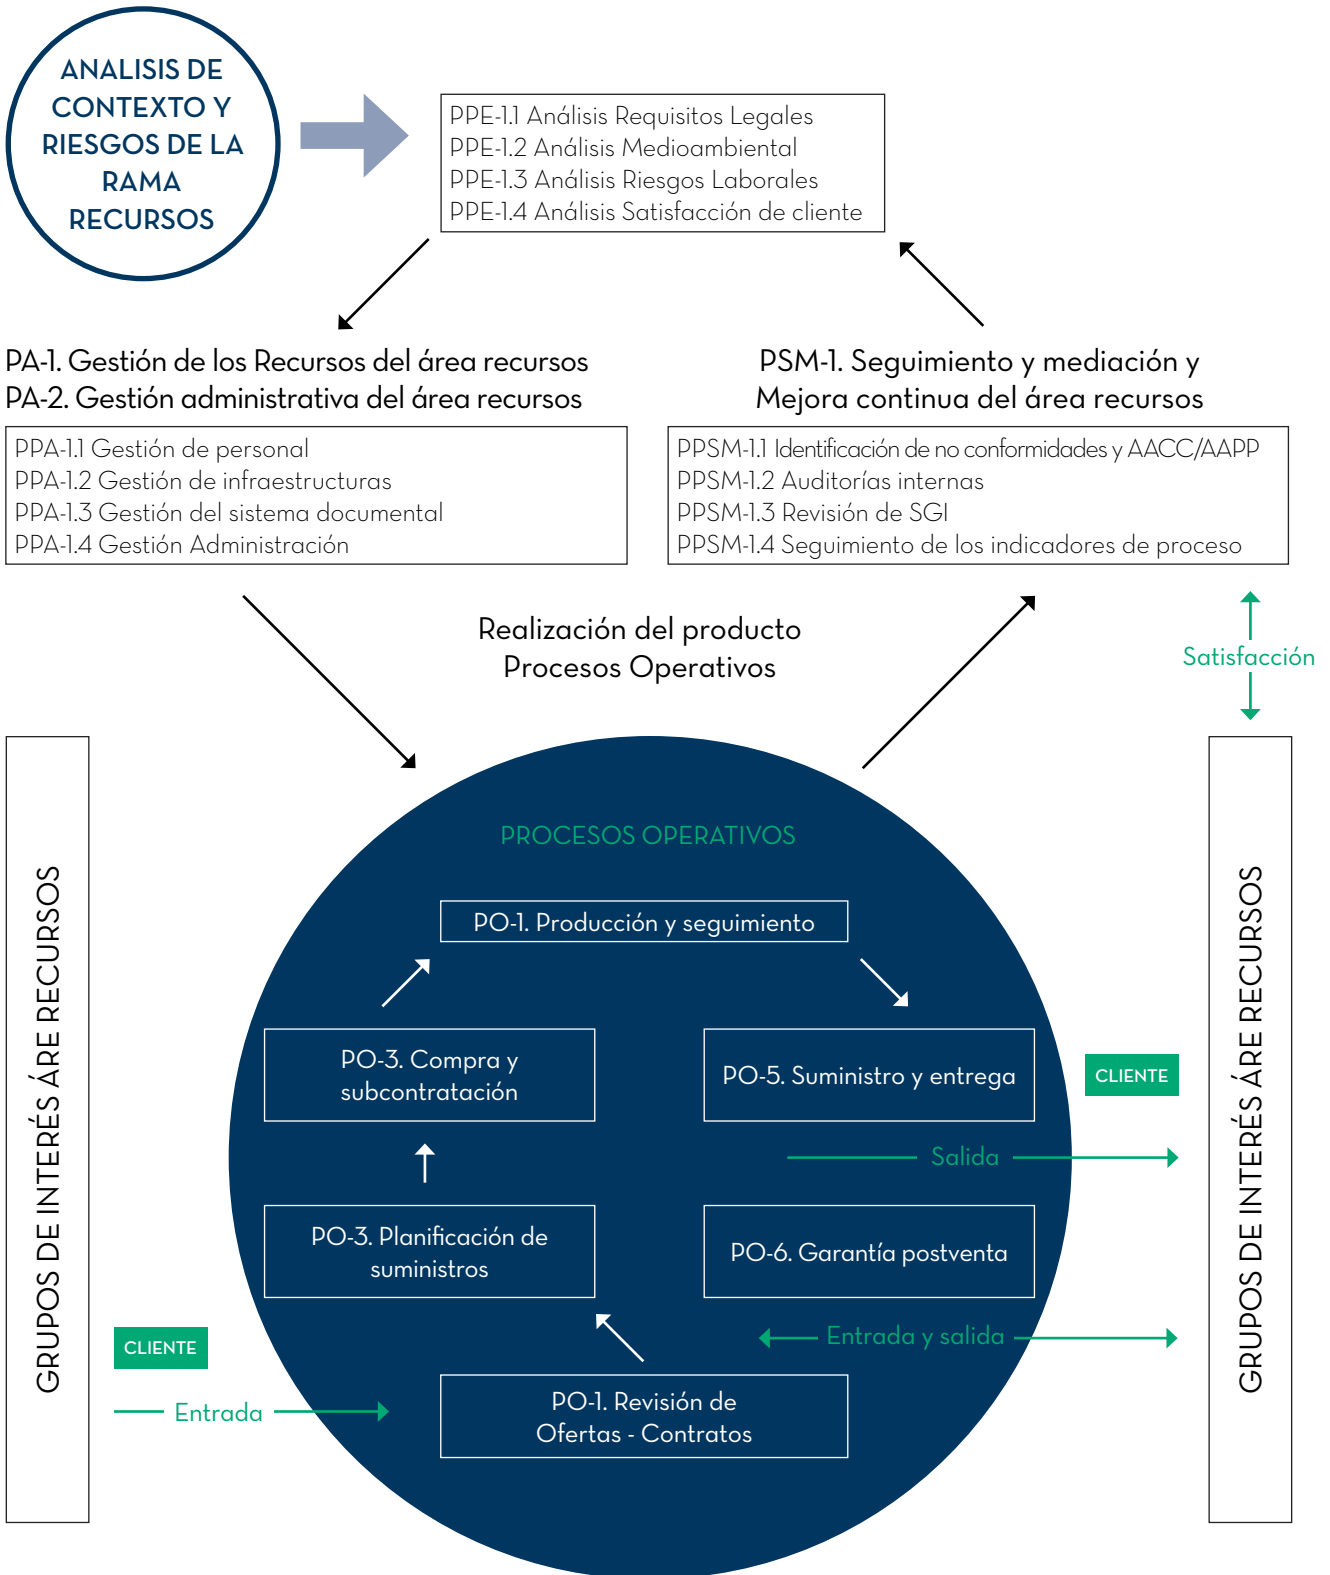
ANALISIS DE CONTEXTO Y RIESGOS DE LA RAMA RECURSOS

PPE-1.1 Análisis Requisitos Legales
PPE-1.2 Análisis Medioambiental
PPE-1.3 Análisis Riesgos Laborales
PPE-1.4 Análisis Satisfacción de cliente

PA-1. Gestión de los Recursos del área recursos
PA-2. Gestión administrativa del área recursos

PPA-1.1 Gestión de personal
PPA-1.2 Gestión de infraestructuras
PPA-1.3 Gestión del sistema documental
PPA-1.4 Gestión Administración

PSM-1. Seguimiento y mediación y Mejora continua del área recursos

PPSM-1.1 Identificación de no conformidades y AACC/AAPP
PPSM-1.2 Auditorías internas
PPSM-1.3 Revisión de SGI
PPSM-1.4 Seguimiento de los indicadores de proceso

Realización del producto
Procesos Operativos

Satisfacción

GRUPOS DE INTERÉS ÁRE RECURSOS

PROCESOS OPERATIVOS

PO-1. Producción y seguimiento

PO-3. Compra y subcontratación

PO-5. Suministro y entrega

CLIENTE

Salida

PO-3. Planificación de suministros

PO-6. Garantía postventa

Entrada y salida

CLIENTE

Entrada

PO-1. Revisión de Ofertas - Contratos

GRUPOS DE INTERÉS ÁRE RECURSOS